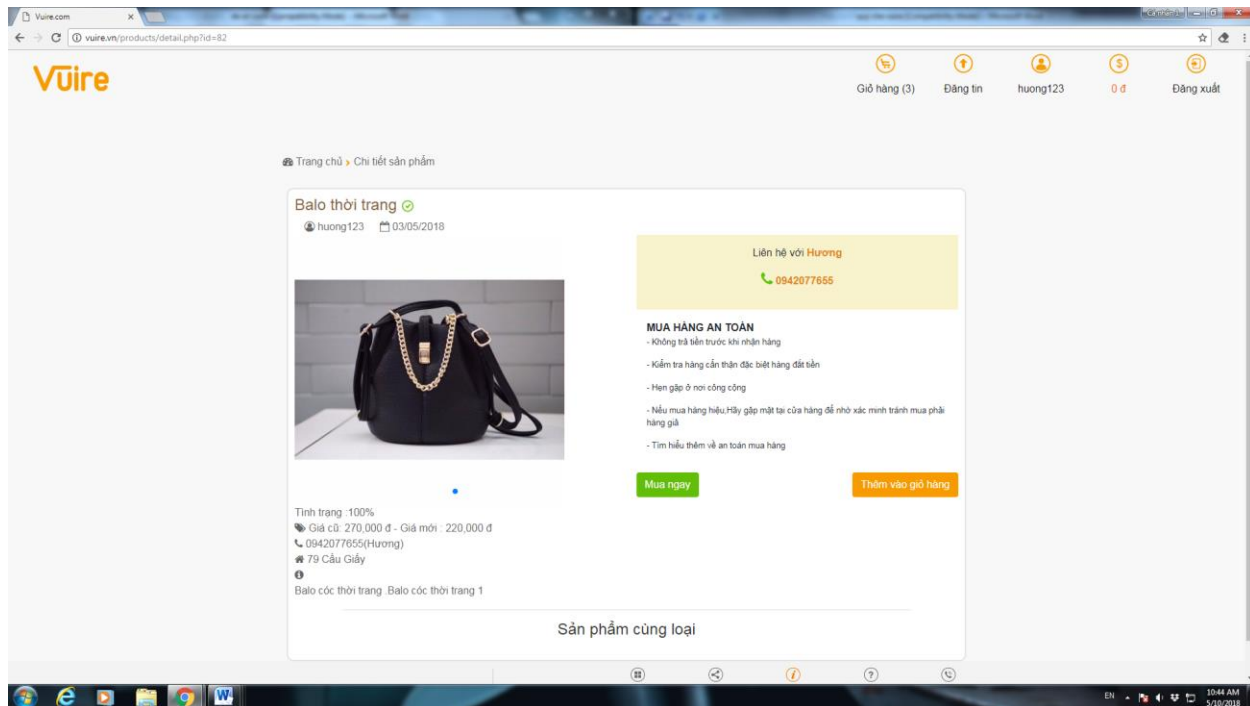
Vuire.com
vuire.vn/products/detail.php?id=82

Vũire

Giỏ hàng (3) Đăng tin huong123 0 đ Đăng xuất

Trang chủ › Chi tiết sản phẩm

Balo thời trang

huong123 03/05/2018

Liên hệ với Hương

0942077655

MUA HÀNG AN TOÀN
- Không trả tiền trước khi nhận hàng
- Kiểm tra hàng cẩn thận đặc biệt hàng đắt tiền
- Hẹn gặp ở nơi công cộng
- Nếu mua hàng hiệu,Hãy gặp mặt tại cửa hàng để nhờ xác minh tránh mua phải hàng giả
- Tìm hiểu thêm về an toàn mua hàng

Mua ngay
Thêm vào giỏ hàng

Tình trạng :100%
Giá cũ: 270,000 đ - Giá mới : 220,000 đ
0942077655(Hương)
79 Cầu Giấy

Balo cóc thời trang .Balo cóc thời trang 1

Sản phẩm cùng loại

EN 10:44 AM 5/10/2018